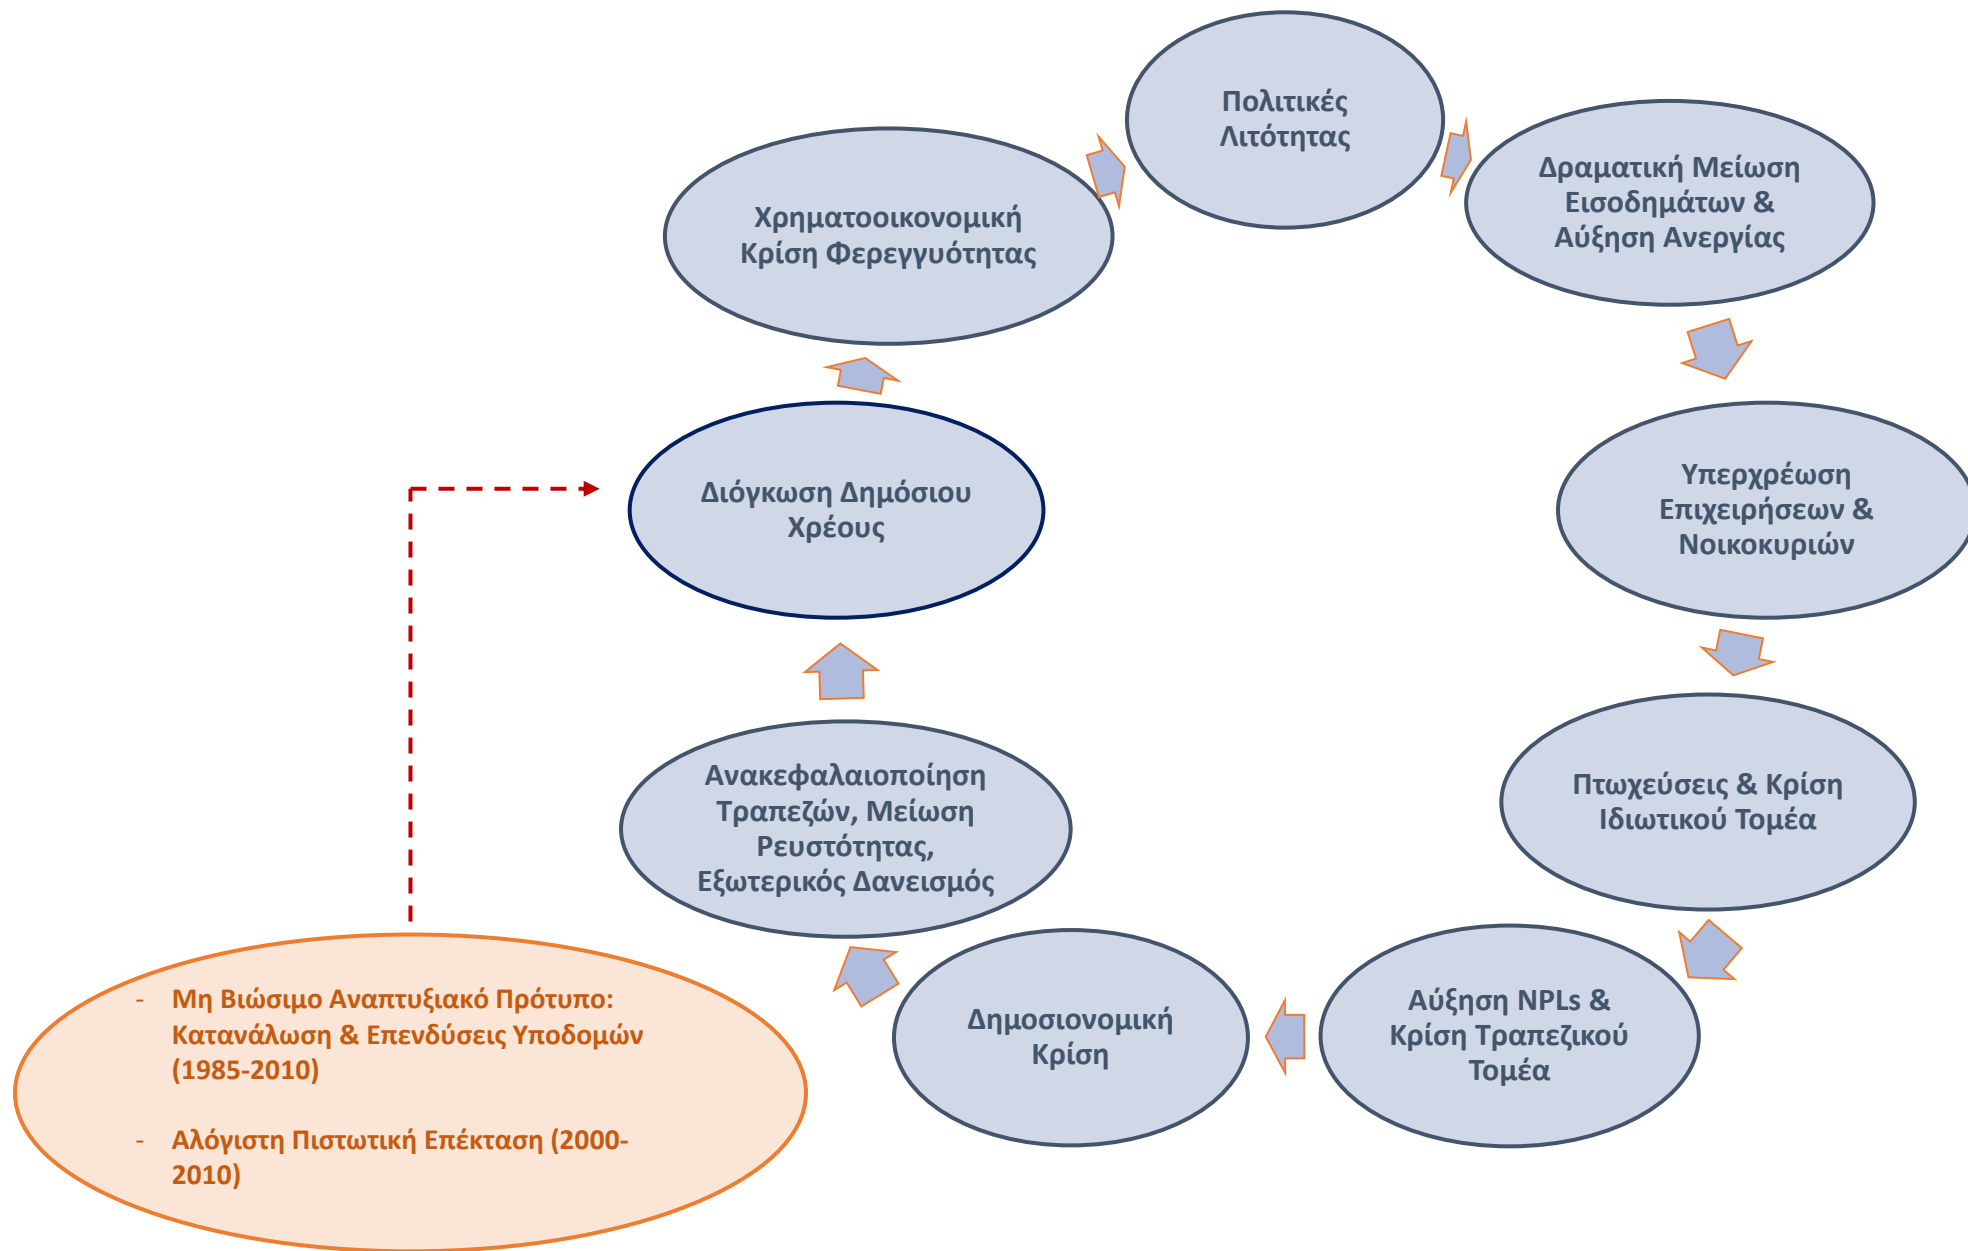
Πολιτικές Λιτότητας

Δραματική Μείωση Εισοδημάτων & Αύξηση Ανεργίας

Υπερχρέωση Επιχειρήσεων & Νοικοκυριών

Πτωχεύσεις & Κρίση Ιδιωτικού Τομέα

Αύξηση NPLs & Κρίση Τραπεζικού Τομέα

Δημοσιονομική Κρίση

Ανακεφαλαιοποίηση Τραπεζών, Μείωση Ρευστότητας, Εξωτερικός Δανεισμός

Διόγκωση Δημόσιου Χρέους

Χρηματοοικονομική Κρίση Φερεγγυότητας

- Μη Βιώσιμο Αναπτυξιακό Πρότυπο: Κατανάλωση & Επενδύσεις Υποδομών (1985-2010)

- Αλόγιστη Πιστωτική Επέκταση (2000-2010)